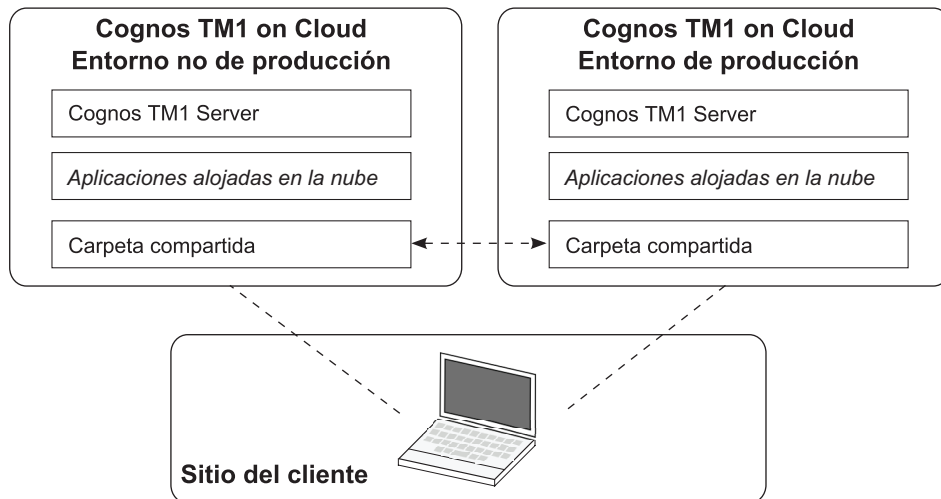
Cognos TM1 on Cloud
Entorno no de producción

Cognos TM1 Server

Aplicaciones alojadas en la nube

Carpeta compartida

Cognos TM1 on Cloud
Entorno de producción

Cognos TM1 Server

Aplicaciones alojadas en la nube

Carpeta compartida

Sitio del cliente